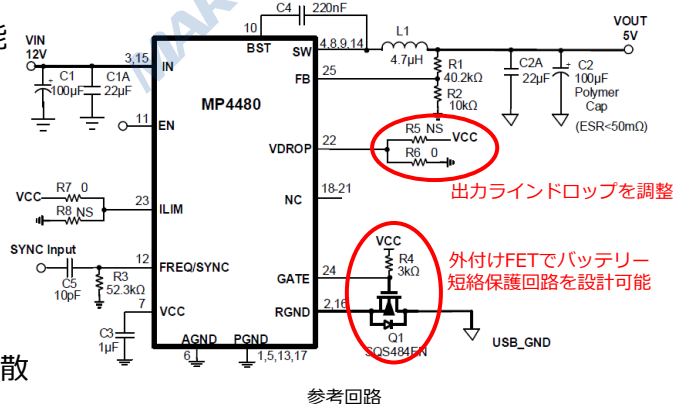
能

散

VIN 12V
C1 100μF
C1A 22μF
3,15 IN
11 EN
VCC R7 0
R8 NS
23 ILIM
SYNC Input
C5 10pF
R3 52.3kΩ
12 FREQ/SYNC
7 VCC
C3 1μF
AGND 6
PGND 1,5,13,17
MP4480
10 BST
C4 220nF
SW 4,8,9,14
L1 4.7μH
VOUT 5V
R1 40.2kΩ
R2 10kΩ
C2A 22μF
C2 100μF Polymer Cap (ESR<50mΩ)
FB 25
VDROP 22
R5 NS VCC
R6 0
NC 18-21
出力ラインドロップを調整
外付けFETでバッテリー短絡保護回路を設計可能
VCC
R4 3kΩ
GATE 24
RGND 2,16
Q1 SQS484EN
USB_GND
参考回路